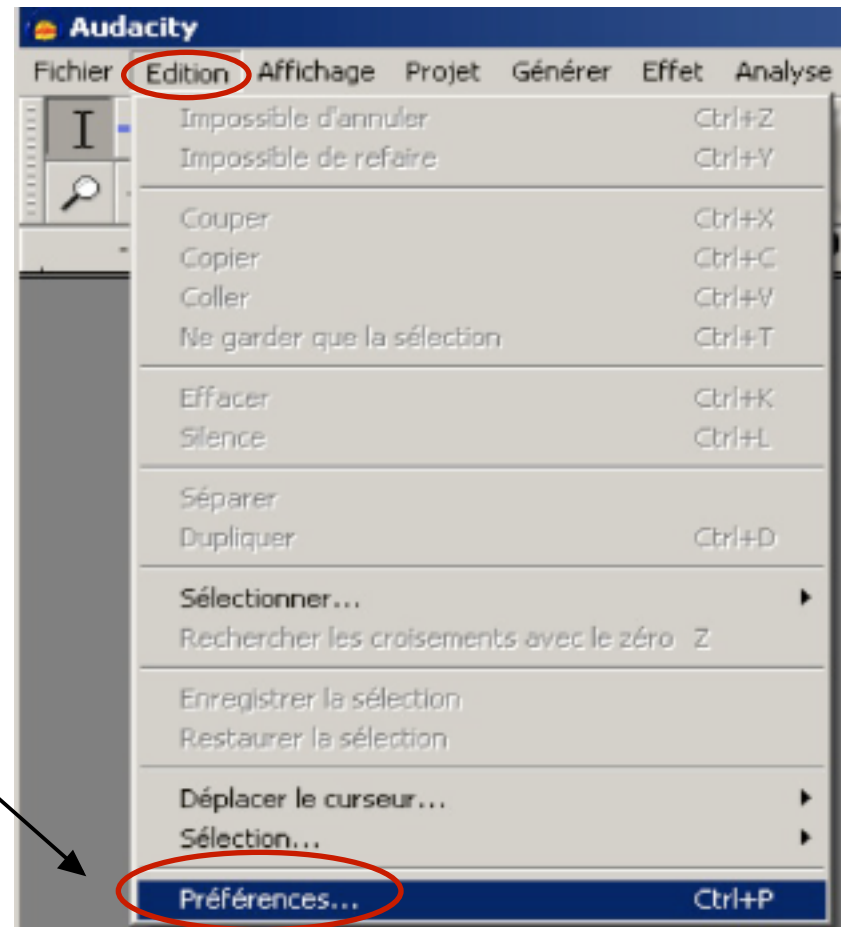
Audacity

Fichier Edition Affichage Projet Générer Effet Analyse

Impossible d'annuler Ctrl+Z
Impossible de refaire Ctrl+Y

Couper Ctrl+X
Copier Ctrl+C
Coller Ctrl+V
Ne garder que la sélection Ctrl+T

Effacer Ctrl+K
Silence Ctrl+L

Séparer
Dupliquer Ctrl+D

Sélectionner...
Rechercher les croisements avec le zéro Z

Enregistrer la sélection
Restaurer la sélection

Déplacer le curseur...
Sélection...

Préférences... Ctrl+P